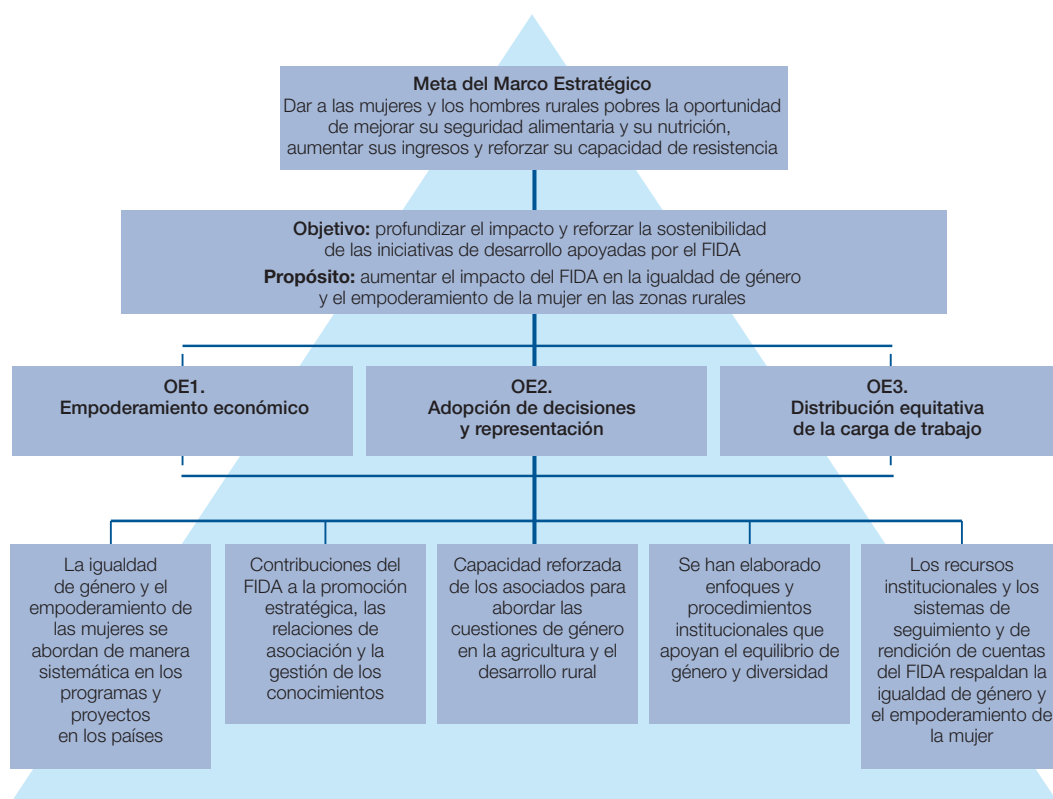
**Meta del Marco Estratégico**
Dar a las mujeres y los hombres rurales pobres la oportunidad de mejorar su seguridad alimentaria y su nutrición, aumentar sus ingresos y reforzar su capacidad de resistencia

**Objetivo:** profundizar el impacto y reforzar la sostenibilidad de las iniciativas de desarrollo apoyadas por el FIDA
**Propósito:** aumentar el impacto del FIDA en la igualdad de género y el empoderamiento de la mujer en las zonas rurales

**OE1.**
**Empoderamiento económico**

**OE2.**
**Adopción de decisiones y representación**

**OE3.**
**Distribución equitativa de la carga de trabajo**

La igualdad de género y el empoderamiento de las mujeres se abordan de manera sistemática en los programas y proyectos en los países

Contribuciones del FIDA a la promoción estratégica, las relaciones de asociación y la gestión de los conocimientos

Capacidad reforzada de los asociados para abordar las cuestiones de género en la agricultura y el desarrollo rural

Se han elaborado enfoques y procedimientos institucionales que apoyan el equilibrio de género y diversidad

Los recursos institucionales y los sistemas de seguimiento y de rendición de cuentas del FIDA respaldan la igualdad de género y el empoderamiento de la mujer